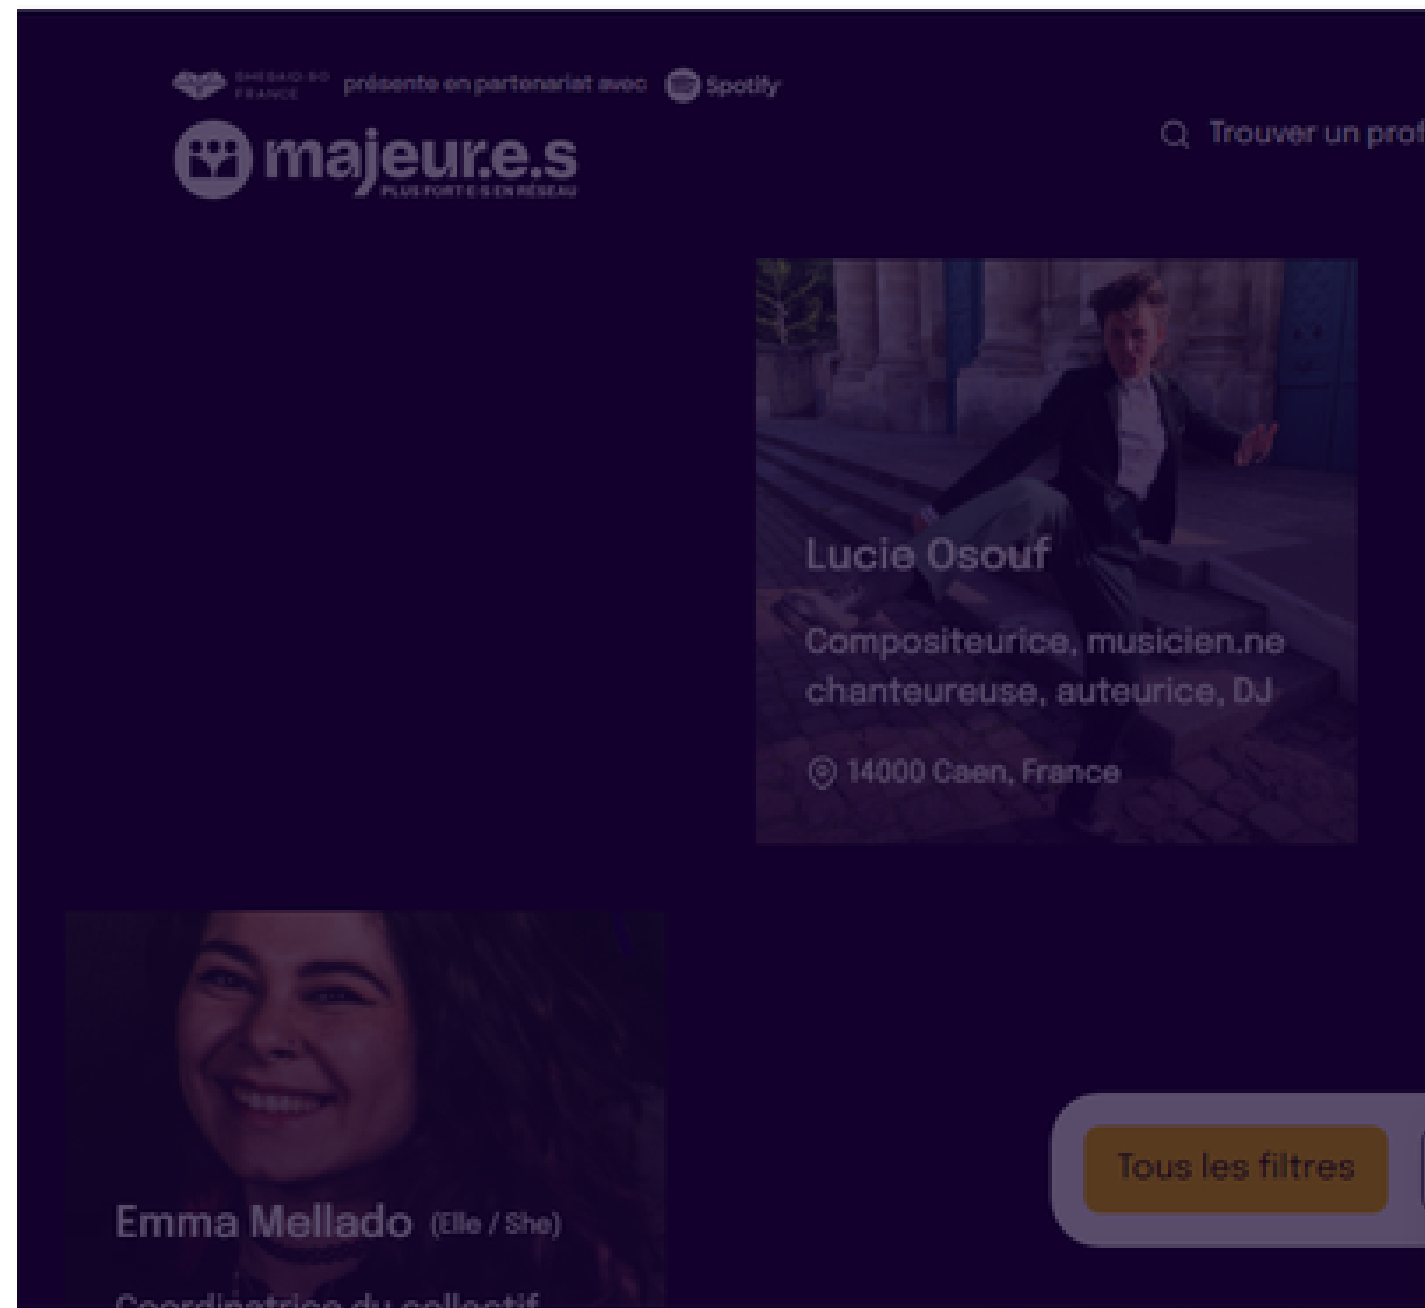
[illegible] présente en partenariat avec Spotify

majeur.e.s
PLUS FORT·E·S EN RÉSEAU

Trouver un prof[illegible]

Lucie Osouf

Compositeurice, musicien.ne chanteureuse, auteurice, DJ

14000 Caen, France

Tous les filtres

Emma Mellado (Elle / She)

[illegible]